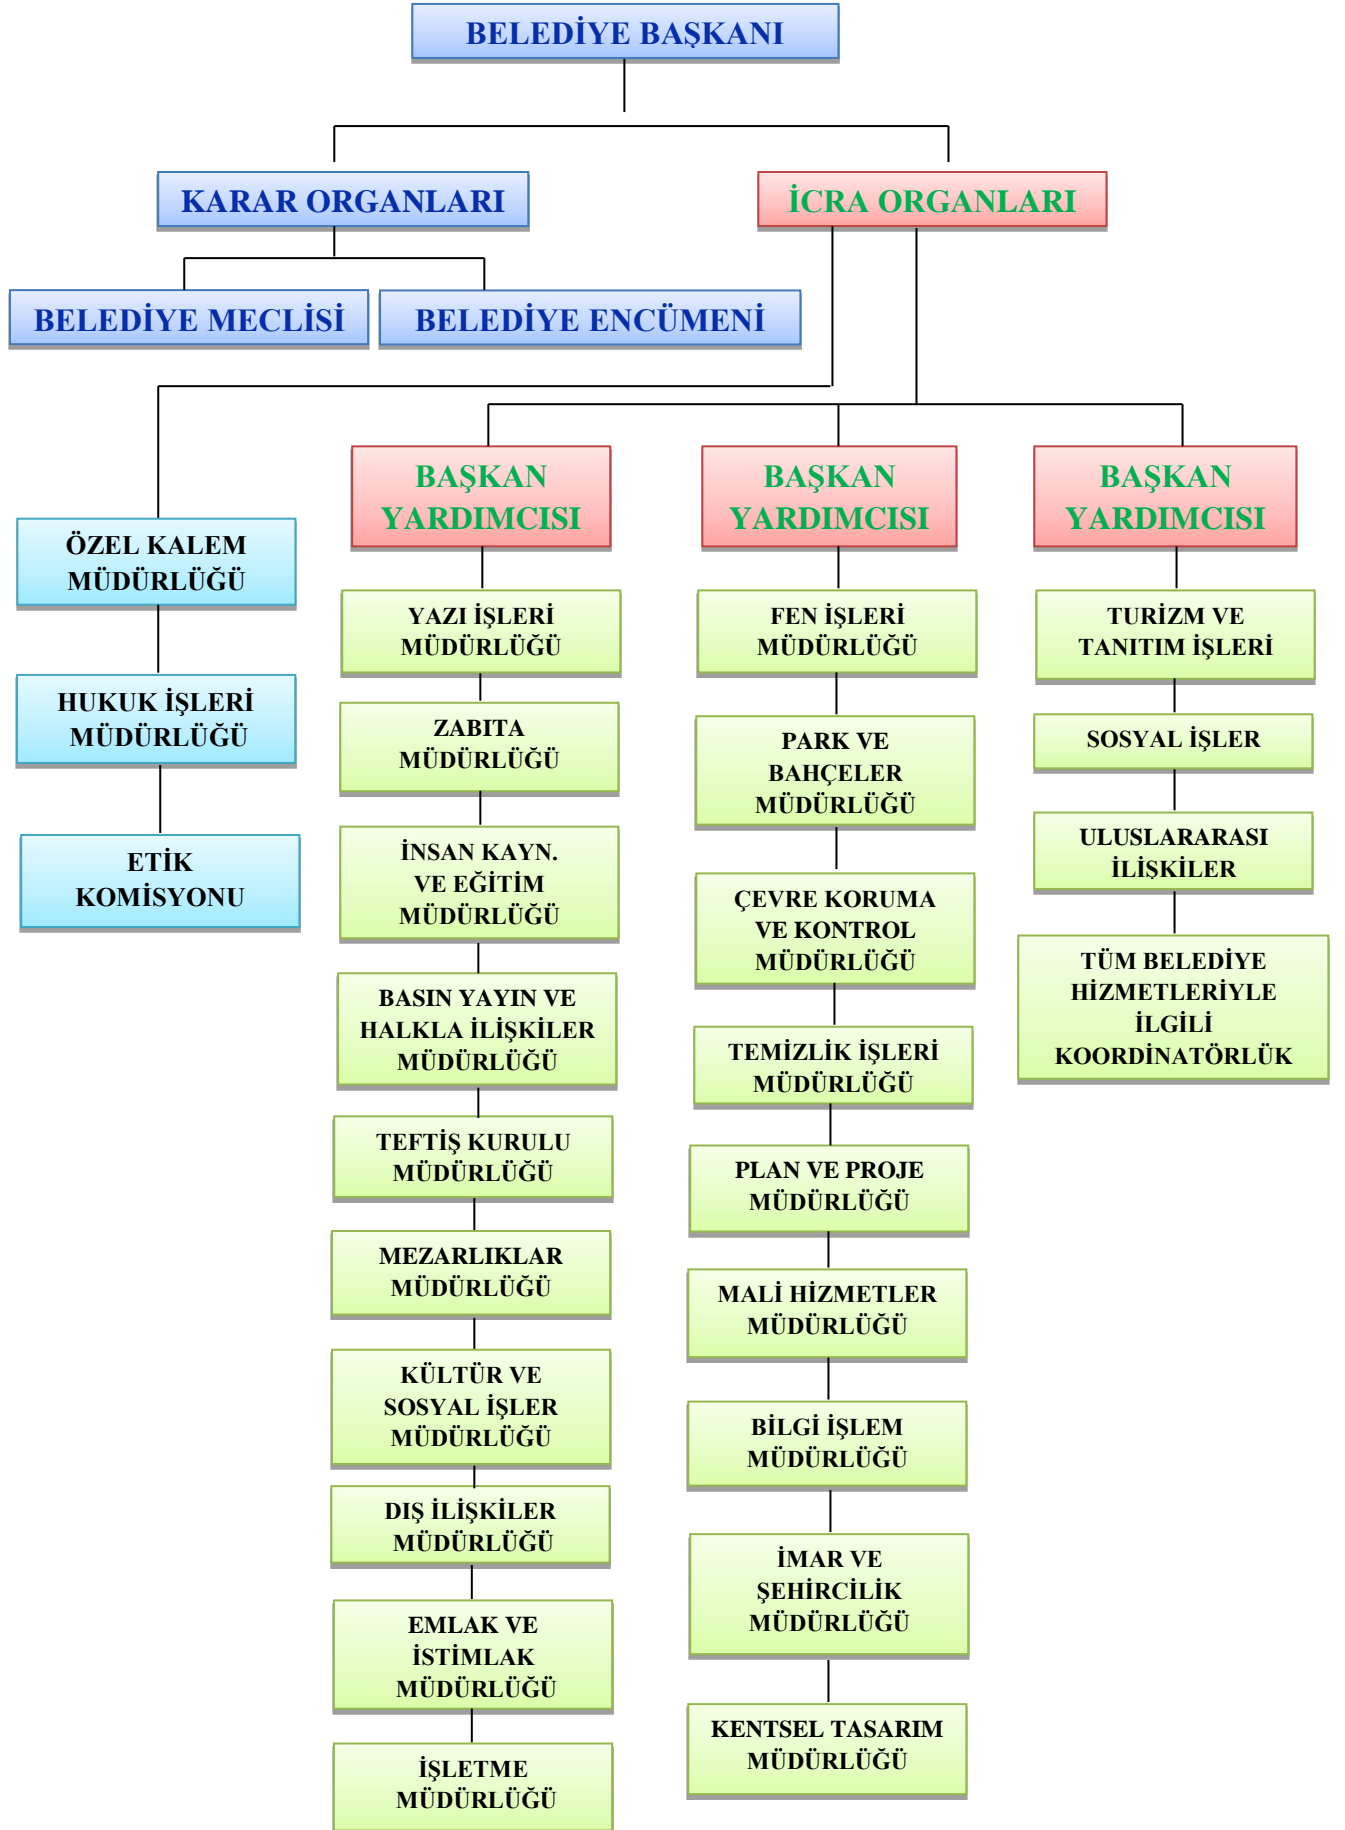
BELEDİYE BAŞKANI

KARAR ORGANLARI

İCRA ORGANLARI

BELEDİYE MECLİSİ

BELEDİYE ENCÜMENİ

ÖZEL KALEM MÜDÜRLÜĞÜ

HUKUK İŞLERİ MÜDÜRLÜĞÜ

ETİK KOMİSYONU

BAŞKAN YARDIMCISI

YAZI İŞLERİ MÜDÜRLÜĞÜ

ZABITA MÜDÜRLÜĞÜ

İNSAN KAYN. VE EĞİTİM MÜDÜRLÜĞÜ

BASIN YAYIN VE HALKLA İLİŞKİLER MÜDÜRLÜĞÜ

TEFTİŞ KURULU MÜDÜRLÜĞÜ

MEZARLIKLAR MÜDÜRLÜĞÜ

KÜLTÜR VE SOSYAL İŞLER MÜDÜRLÜĞÜ

DIŞ İLİŞKİLER MÜDÜRLÜĞÜ

EMLAK VE İSTİMLAK MÜDÜRLÜĞÜ

İŞLETME MÜDÜRLÜĞÜ

BAŞKAN YARDIMCISI

FEN İŞLERİ MÜDÜRLÜĞÜ

PARK VE BAHÇELER MÜDÜRLÜĞÜ

ÇEVRE KORUMA VE KONTROL MÜDÜRLÜĞÜ

TEMİZLİK İŞLERİ MÜDÜRLÜĞÜ

PLAN VE PROJE MÜDÜRLÜĞÜ

MALİ HİZMETLER MÜDÜRLÜĞÜ

BİLGİ İŞLEM MÜDÜRLÜĞÜ

İMAR VE ŞEHİRCİLİK MÜDÜRLÜĞÜ

KENTSEL TASARIM MÜDÜRLÜĞÜ

BAŞKAN YARDIMCISI

TURİZM VE TANITIM İŞLERİ

SOSYAL İŞLER

ULUSLARARASI İLİŞKİLER

TÜM BELEDİYE HİZMETLERİYLE İLGİLİ KOORDİNATÖRLÜK